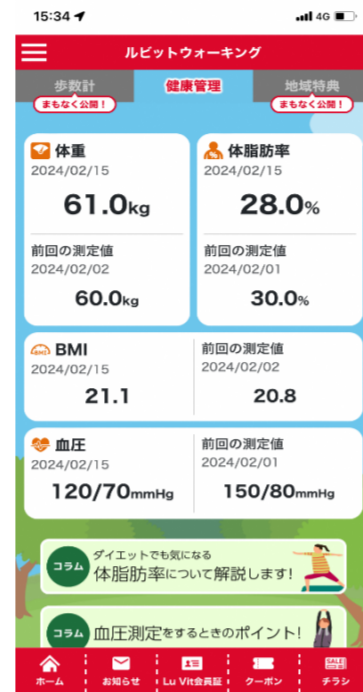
15:34
4G

ルビットウォーキング

歩数計
まもなく公開！
健康管理
地域特典
まもなく公開！

体重
2024/02/15
61.0kg
前回の測定値
2024/02/02
60.0kg

体脂肪率
2024/02/15
28.0%
前回の測定値
2024/02/01
30.0%

BMI
BMI
2024/02/15
21.1
前回の測定値
2024/02/02
20.8

血圧
2024/02/15
120/70mmHg
前回の測定値
2024/02/01
150/80mmHg

コラム
ダイエットでも気になる
体脂肪率について解説します!

コラム
血圧測定をするときのポイント!

ホーム
お知らせ
Lu Vit会員証
クーポン
SALE
チラシ